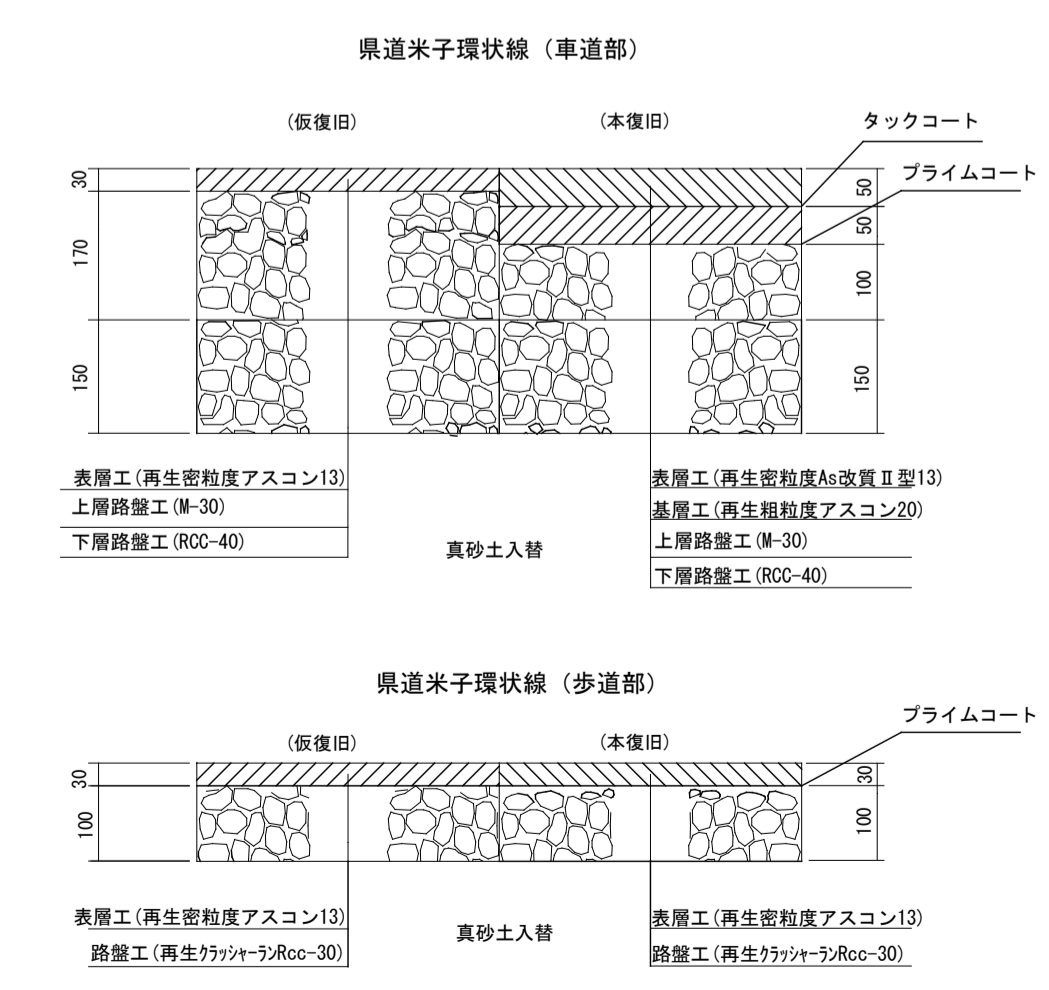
県道米子環状線（車道部）

（仮復旧）

（本復旧）

タックコート

プライムコート

30

170

150

50

50

100

150

表層工（再生密粒度アスコン13）
上層路盤工（M-30）
下層路盤工（RCC-40）

真砂土入替

表層工（再生密粒度As改質Ⅱ型13）
基層工（再生粗粒度アスコン20）
上層路盤工（M-30）
下層路盤工（RCC-40）

県道米子環状線（歩道部）

プライムコート

（仮復旧）

（本復旧）

30

100

30

100

表層工（再生密粒度アスコン13）
路盤工（再生クラッシャーランRcc-30）

真砂土入替

表層工（再生密粒度アスコン13）
路盤工（再生クラッシャーランRcc-30）